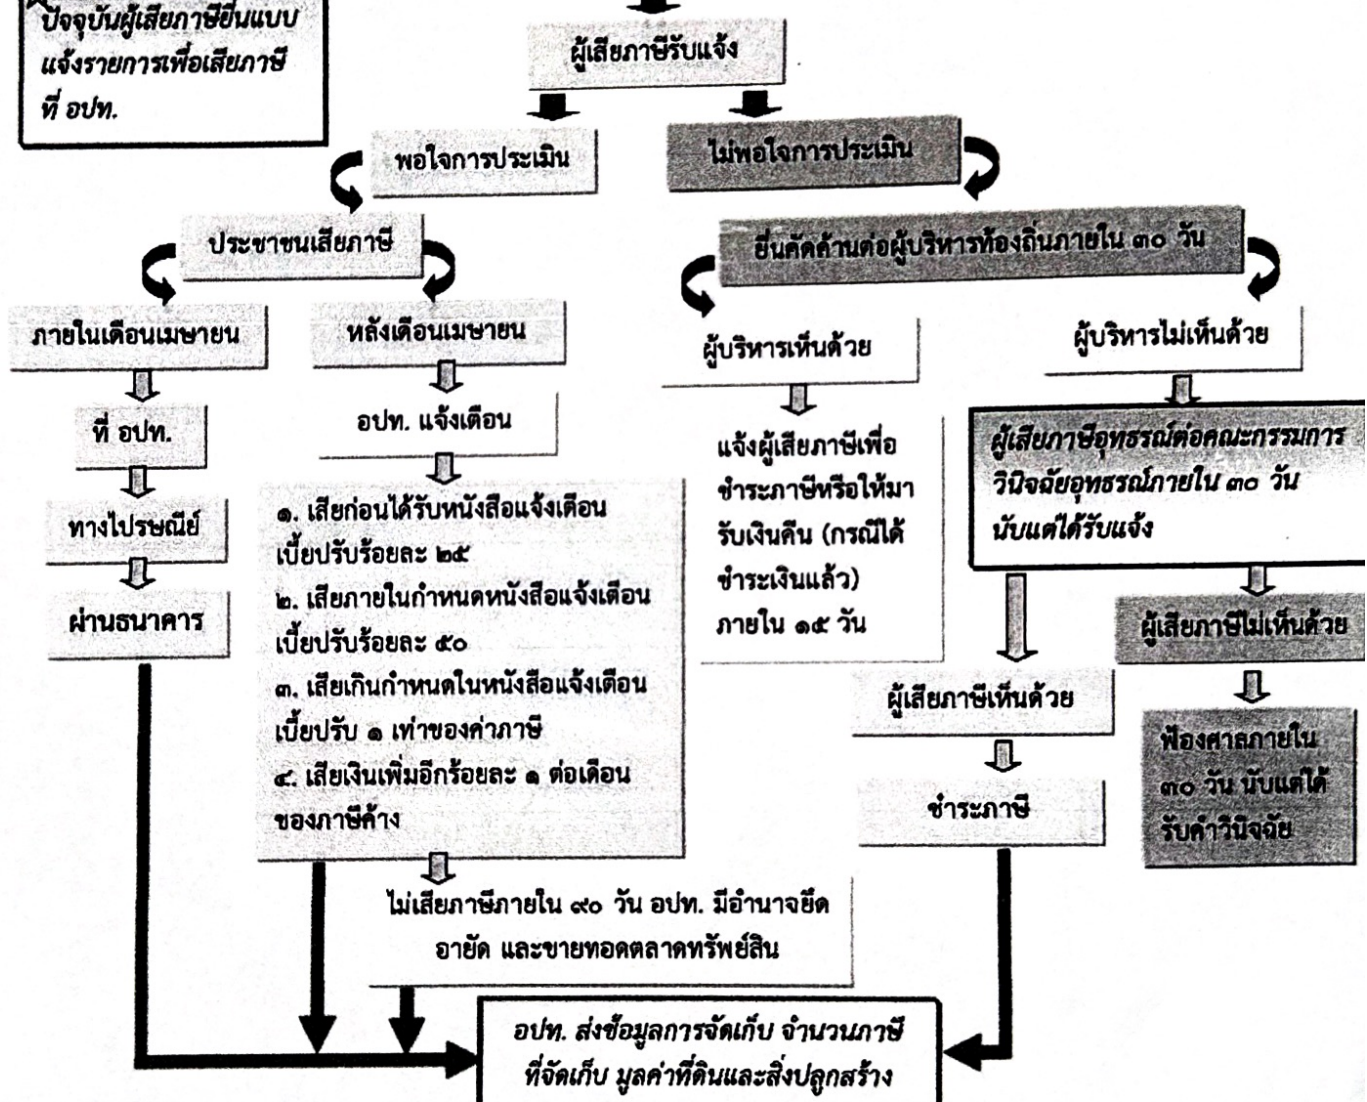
ปัจจุบันผู้เสียภาษียื่นแบบแจ้งรายการเพื่อเสียภาษีที่ อปท.

ผู้เสียภาษีรับแจ้ง

พอใจการประเมิน

ไม่พอใจการประเมิน

ประชาชนเสียภาษี

ยื่นคัดค้านต่อผู้บริหารท้องถิ่นภายใน ๓๐ วัน

ภายในเดือนเมษายน

หลังเดือนเมษายน

ผู้บริหารเห็นด้วย

ผู้บริหารไม่เห็นด้วย

ที่ อปท.

อปท. แจ้งเตือน

แจ้งผู้เสียภาษีเพื่อชำระภาษีหรือให้มารับเงินคืน (กรณีได้ชำระเงินแล้ว) ภายใน ๑๕ วัน

ผู้เสียภาษีอุทธรณ์ต่อคณะกรรมการวินิจฉัยอุทธรณ์ภายใน ๓๐ วัน นับแต่ได้รับแจ้ง

ทางไปรษณีย์

ผ่านธนาคาร

๑. เสียก่อนได้รับหนังสือแจ้งเตือน เบี้ยปรับร้อยละ ๒๕
๒. เสียภายในกำหนดหนังสือแจ้งเตือน เบี้ยปรับร้อยละ ๕๐
๓. เสียเกินกำหนดในหนังสือแจ้งเตือน เบี้ยปรับ ๑ เท่าของค่าภาษี
๔. เสียเงินเพิ่มอีกร้อยละ ๑ ต่อเดือนของภาษีค้าง

ผู้เสียภาษีไม่เห็นด้วย

ผู้เสียภาษีเห็นด้วย

ฟ้องศาลภายใน ๓๐ วัน นับแต่ได้รับคำวินิจฉัย

ชำระภาษี

ไม่เสียภาษีภายใน ๙๐ วัน อปท. มีอำนาจยึด อายัด และขายทอดตลาดทรัพย์สิน

อปท. ส่งข้อมูลการจัดเก็บ จำนวนภาษีที่จัดเก็บ มูลค่าที่ดินและสิ่งปลูกสร้าง